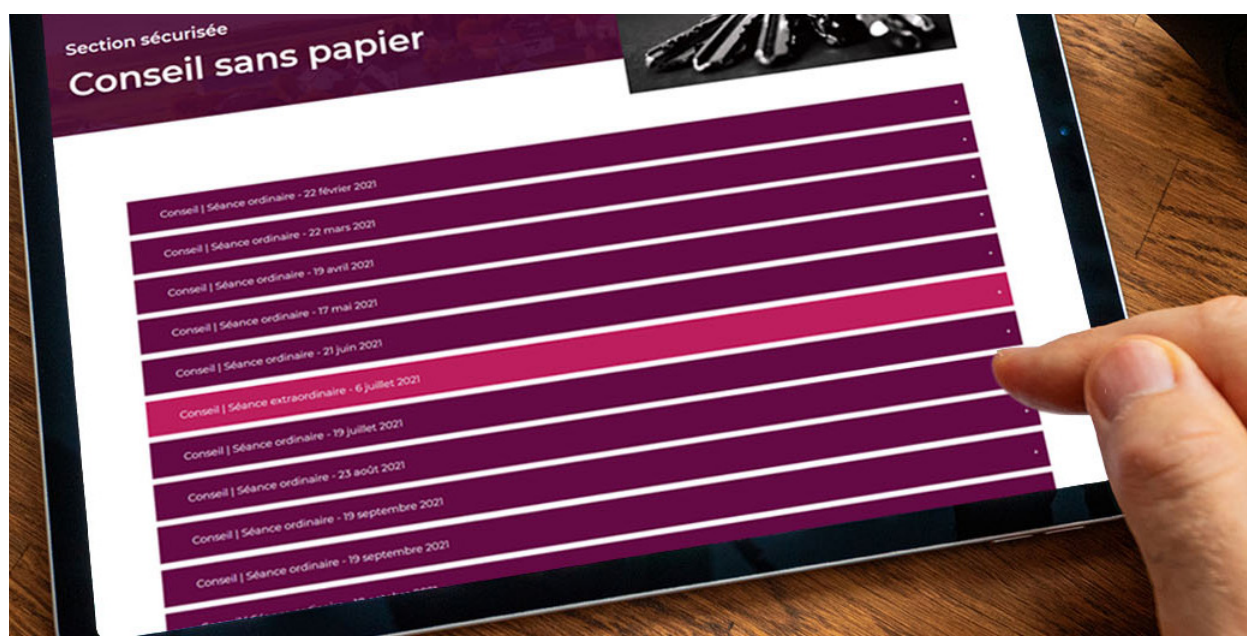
Section sécurisée

Conseil sans papier

Conseil | Séance ordinaire - 22 février 2021

Conseil | Séance ordinaire - 22 mars 2021

Conseil | Séance ordinaire - 19 avril 2021

Conseil | Séance ordinaire - 17 mai 2021

Conseil | Séance ordinaire - 21 juin 2021

Conseil | Séance extraordinaire - 6 juillet 2021

Conseil | Séance ordinaire - 19 juillet 2021

Conseil | Séance ordinaire - 23 août 2021

Conseil | Séance ordinaire - 19 septembre 2021

Conseil | Séance ordinaire - 19 septembre 2021

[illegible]